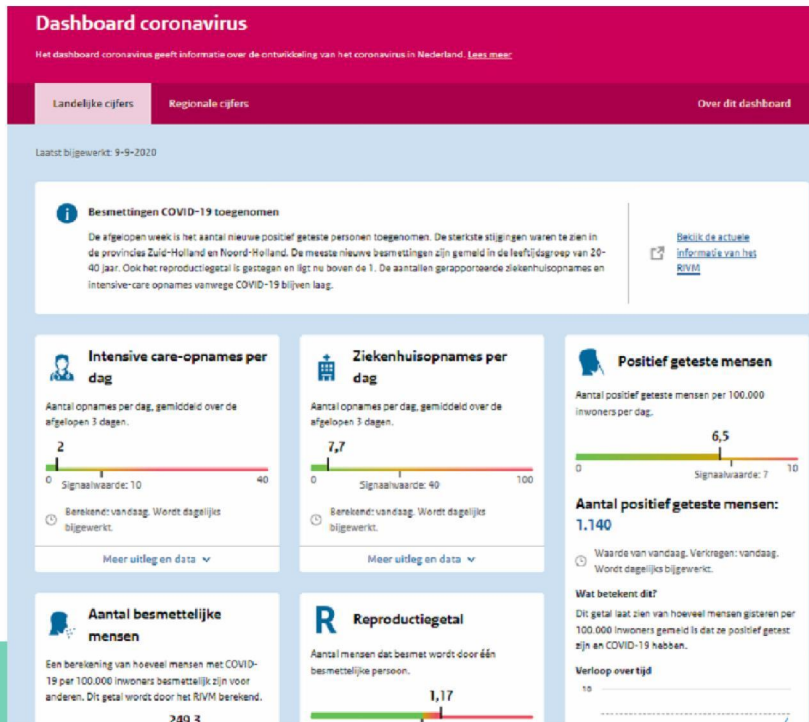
Dashboard coronavirus

Het dashboard coronavirus geeft informatie over de ontwikkeling van het coronavirus in Nederland. Lees meer

Landelijke cijfers

Regionale cijfers

Over dit dashboard

Laatst bijgewerkt: 9-9-2020

Besmettingen COVID-19 toegenomen

De afgelopen week is het aantal nieuwe positief geteste personen toegenomen. De sterkste stijgingen waren te zien in de provincies Zuid-Holland en Noord-Holland. De meeste nieuwe besmettingen zijn gemeld in de leeftijdsgroep van 20-40 jaar. Ook het reproductiegetal is gestegen en ligt nu boven de 1. De aantallen gerapporteerde ziekenhuisopnames en intensive-care opnames vanwege COVID-19 blijven laag.

Bekijk de actuele informatie van het RIVM

Intensive care-opnames per dag

Aantal opnames per dag, gemiddeld over de afgelopen 3 dagen.

2

0

Signaalwaarde: 10

40

Berekend: vandaag. Wordt dagelijks bijgewerkt.

Meer uitleg en data

Ziekenhuisopnames per dag

Aantal opnames per dag, gemiddeld over de afgelopen 3 dagen.

7,7

0

Signaalwaarde: 40

100

Berekend: vandaag. Wordt dagelijks bijgewerkt.

Meer uitleg en data

Positief geteste mensen

Aantal positief geteste mensen per 100.000 inwoners per dag.

6,5

0

Signaalwaarde: 7

10

Aantal positief geteste mensen:

1.140

Waarde van vandaag. Verkregen: vandaag. Wordt dagelijks bijgewerkt.

Wat betekent dit?

Dit getal laat zien van hoeveel mensen gisteren per 100.000 inwoners gemeld is dat ze positief getest zijn en COVID-19 hebben.

Verloop over tijd

10

Aantal besmettelijke mensen

Een berekening van hoeveel mensen met COVID-19 per 100.000 inwoners besmettelijk zijn voor anderen. Dit getal wordt door het RIVM berekend.

249,3

R

Reproductiegetal

Aantal mensen dat besmet wordt door één besmettelijke persoon.

1,17